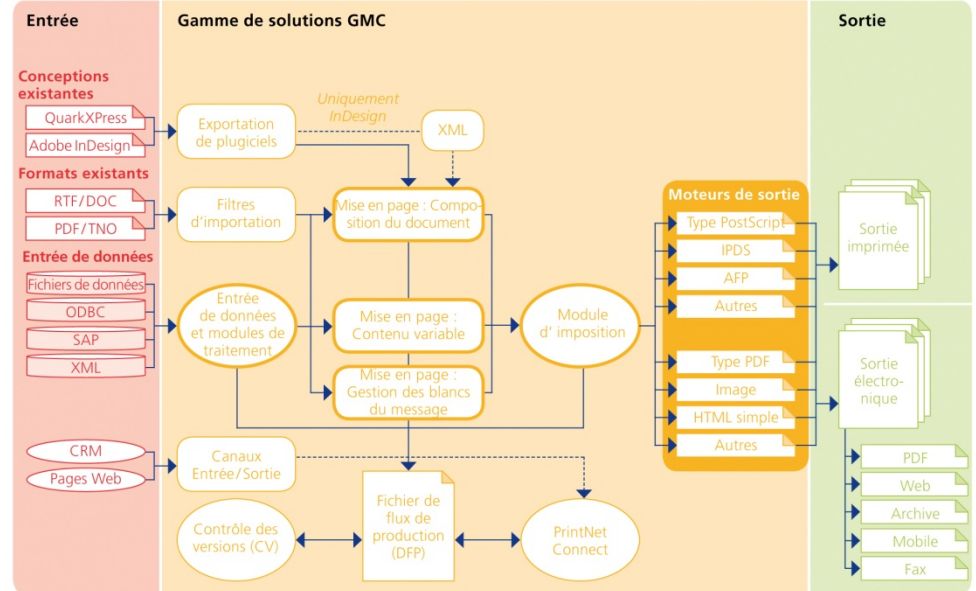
Entrée

Conceptions existantes

QuarkXPress

Adobe InDesign

Formats existants

RTF/DOC

PDF/TNO

Entrée de données

Fichiers de données

ODBC

SAP

XML

CRM

Pages Web

Gamme de solutions GMC

Exportation de plugiciels

Uniquement InDesign

XML

Filtres d'importation

Mise en page : Composition du document

Entrée de données et modules de traitement

Mise en page : Contenu variable

Mise en page : Gestion des blancs du message

Module d' imposition

Canaux Entrée/Sortie

Fichier de flux de production (DFP)

Contrôle des versions (CV)

PrintNet Connect

Moteurs de sortie

Type PostScript

IPDS

AFP

Autres

Type PDF

Image

HTML simple

Autres

Sortie

Sortie imprimée

Sortie électronique

PDF

Web

Archive

Mobile

Fax